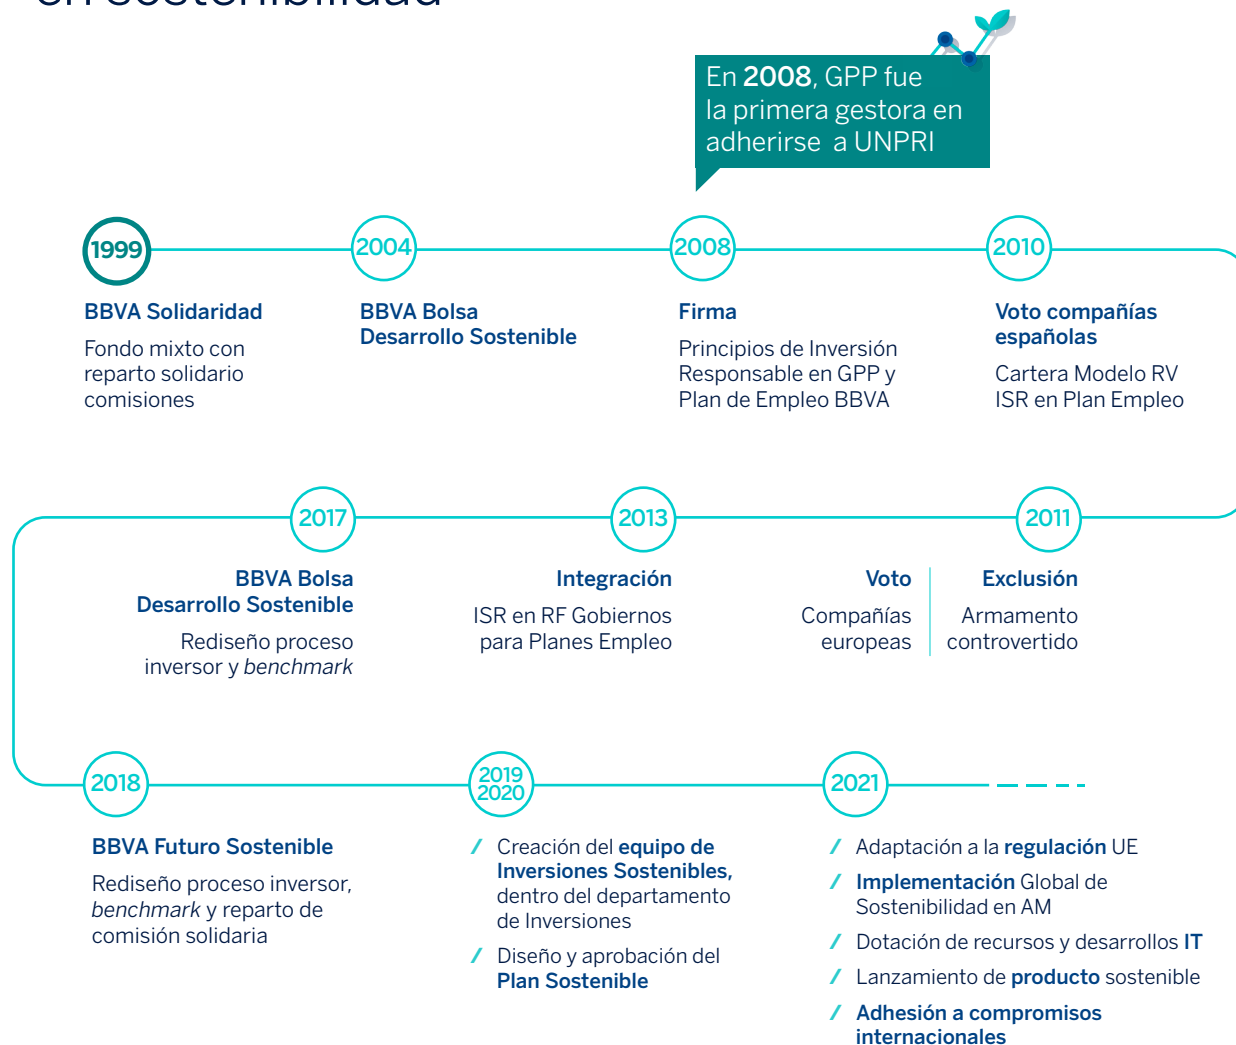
en sostenibilidad

En **2008**, GPP fue la primera gestora en adherirse a UNPRI

1999

**BBVA Solidaridad**

Fondo mixto con reparto solidario comisiones

2004

**BBVA Bolsa Desarrollo Sostenible**

2008

**Firma**

Principios de Inversión Responsable en GPP y Plan de Empleo BBVA

2010

**Voto compañías españolas**

Cartera Modelo RV ISR en Plan Empleo

2017

**BBVA Bolsa Desarrollo Sostenible**

Rediseño proceso inversor y *benchmark*

2013

**Integración**

ISR en RF Gobiernos para Planes Empleo

2011

**Voto**

Compañías europeas

**Exclusión**

Armamento controvertido

2018

**BBVA Futuro Sostenible**

Rediseño proceso inversor, *benchmark* y reparto de comisión solidaria

2019
2020

/ Creación del **equipo de Inversiones Sostenibles,** dentro del departamento de Inversiones

/ Diseño y aprobación del **Plan Sostenible**

2021

/ Adaptación a la **regulación** UE

/ **Implementación** Global de Sostenibilidad en AM

/ Dotación de recursos y desarrollos **IT**

/ Lanzamiento de **producto** sostenible

/ **Adhesión a compromisos internacionales**